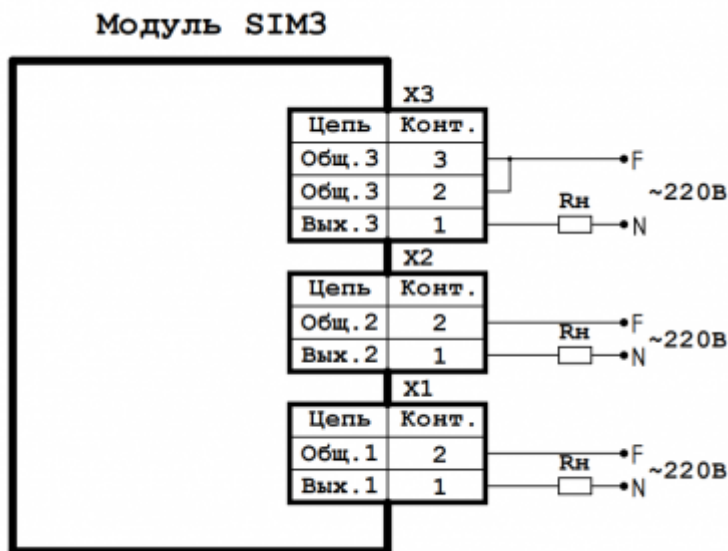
Модуль SIM3

X3

| Цепь | Конт. |
|---|---|
| Общ.3 | 3 |
| Общ.3 | 2 |
| Вых.3 | 1 |

F
Rн
~220В
N

X2

| Цепь | Конт. |
|---|---|
| Общ.2 | 2 |
| Вых.2 | 1 |

F
Rн
~220В
N

X1

| Цепь | Конт. |
|---|---|
| Общ.1 | 2 |
| Вых.1 | 1 |

F
Rн
~220В
N